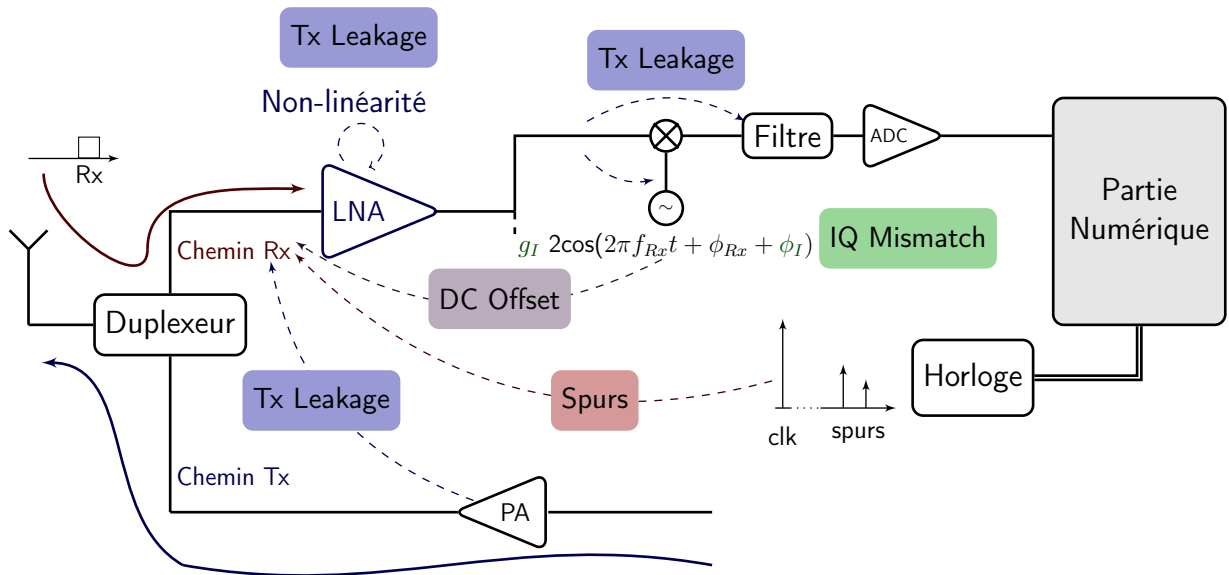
Tx Leakage

Non-linéarité

Tx Leakage

Filtre

ADC

Partie Numérique

Rx

LNA

Chemin Rx

$g_I$ $2\cos(2\pi f_{Rx}t + \phi_{Rx} + \phi_I)$

IQ Mismatch

DC Offset

Duplexeur

Horloge

Tx Leakage

Spurs

clk

spurs

Chemin Tx

PA